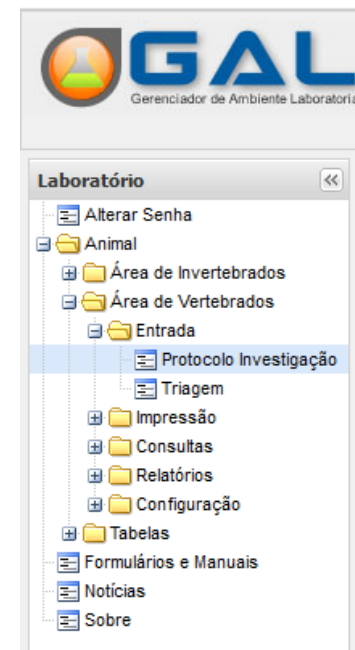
GAL
Gerenciador de Ambiente Laboratoria

Laboratório
«
Alterar Senha
Animal
Área de Invertebrados
Área de Vertebrados
Entrada
Protocolo Investigação
Triagem
Impressão
Consultas
Relatórios
Configuração
Tabelas
Formulários e Manuais
Notícias
Sobre